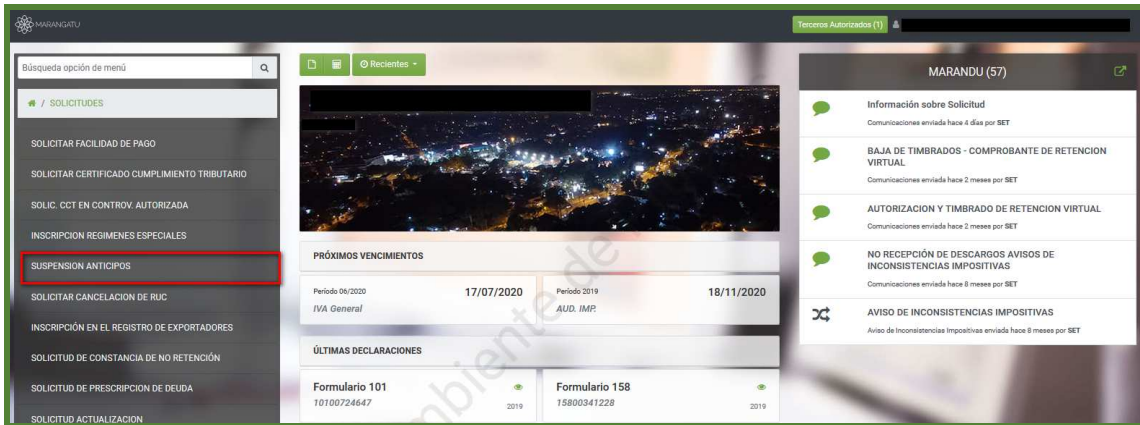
MARANGATU

Terceros Autorizados (1)

Búsqueda opción de menú

/ SOLICITUDES

SOLICITAR FACILIDAD DE PAGO

SOLICITAR CERTIFICADO CUMPLIMIENTO TRIBUTARIO

SOLIC. CCT EN CONTROV. AUTORIZADA

INSCRIPCION REGIMENES ESPECIALES

SUSPENSION ANTICIPOS

SOLICITAR CANCELACION DE RUC

INSCRIPCIÓN EN EL REGISTRO DE EXPORTADORES

SOLICITUD DE CONSTANCIA DE NO RETENCIÓN

SOLICITUD DE PRESCRIPCION DE DEUDA

SOLICITUD ACTUALIZACION

Recientes

PRÓXIMOS VENCIMIENTOS

Período 06/2020
17/07/2020
IVA General

Período 2019
18/11/2020
AUD. IMP.

ÚLTIMAS DECLARACIONES

Formulario 101
10100724647
2019

Formulario 158
15800341228
2019

MARANDU (57)

Información sobre Solicitud
Comunicaciones enviada hace 4 días por SET

BAJA DE TIMBRADOS - COMPROBANTE DE RETENCION VIRTUAL
Comunicaciones enviada hace 2 meses por SET

AUTORIZACION Y TIMBRADO DE RETENCION VIRTUAL
Comunicaciones enviada hace 2 meses por SET

NO RECEPCIÓN DE DESCARGOS AVISOS DE INCONSISTENCIAS IMPOSITIVAS
Comunicaciones enviada hace 8 meses por SET

AVISO DE INCONSISTENCIAS IMPOSITIVAS
Aviso de Inconsistencias Impositivas enviada hace 8 meses por SET

ambiente de